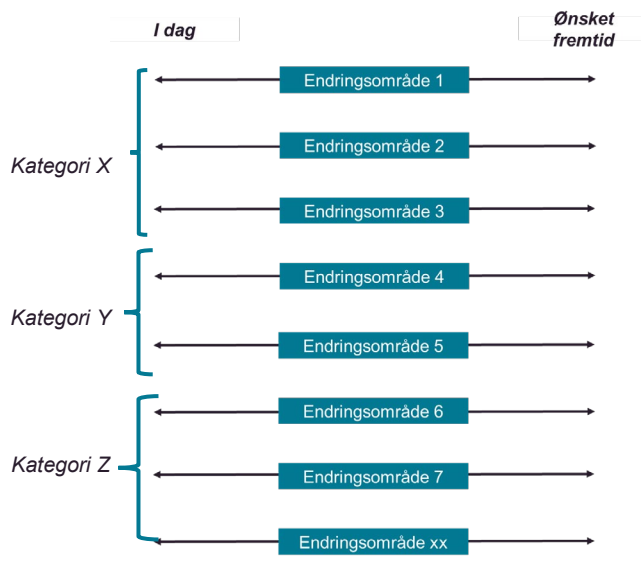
I dag

Ønsket fremtid

Kategori X

Endringsområde 1

Endringsområde 2

Endringsområde 3

Kategori Y

Endringsområde 4

Endringsområde 5

Kategori Z

Endringsområde 6

Endringsområde 7

Endringsområde xx